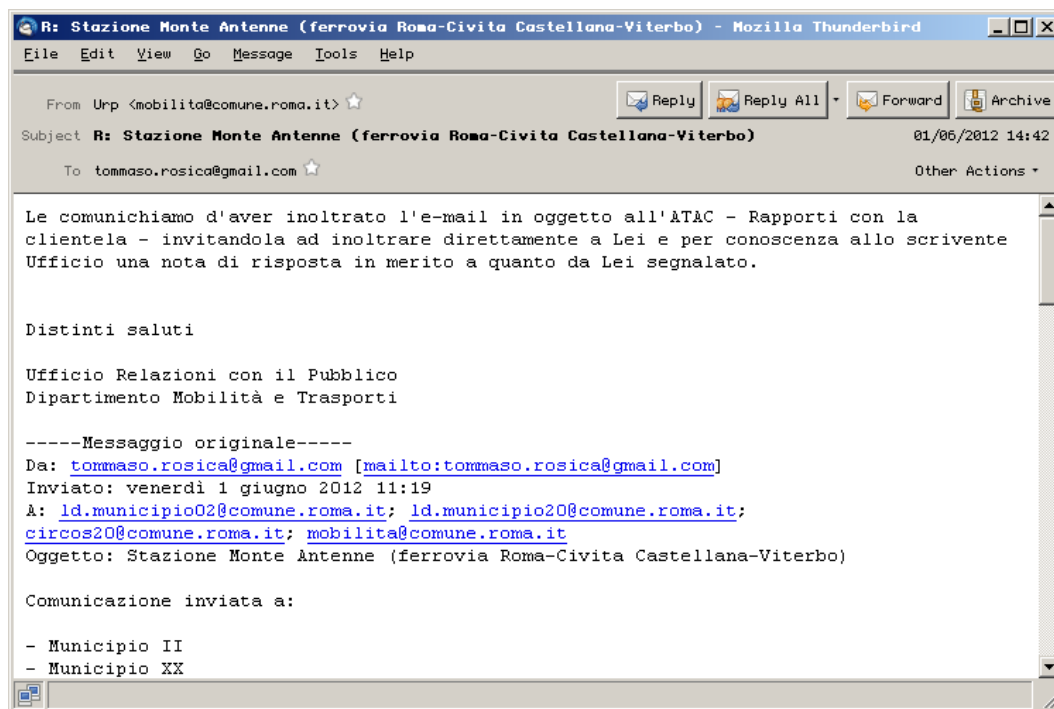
R: Stazione Monte Antenne (ferrovia Roma-Civita Castellana-Viterbo) - Mozilla Thunderbird

File Edit View Go Message Tools Help

From Urp <mobilita@comune.roma.it>

Reply | Reply All | Forward | Archive

Subject R: Stazione Monte Antenne (ferrovia Roma-Civita Castellana-Viterbo) 01/06/2012 14:42

To tommaso.rosica@gmail.com

Other Actions

Le comunichiamo d'aver inoltrato l'e-mail in oggetto all'ATAC - Rapporti con la clientela - invitandola ad inoltrare direttamente a Lei e per conoscenza allo scrivente Ufficio una nota di risposta in merito a quanto da Lei segnalato.

Distinti saluti

Ufficio Relazioni con il Pubblico
Dipartimento Mobilità e Trasporti

-----Messaggio originale-----
Da: tommaso.rosica@gmail.com [mailto:tommaso.rosica@gmail.com]
Inviato: venerdì 1 giugno 2012 11:19
A: ld.municipio02@comune.roma.it; ld.municipio20@comune.roma.it; circos20@comune.roma.it; mobilita@comune.roma.it
Oggetto: Stazione Monte Antenne (ferrovia Roma-Civita Castellana-Viterbo)

Comunicazione inviata a:

- Municipio II
- Municipio XX